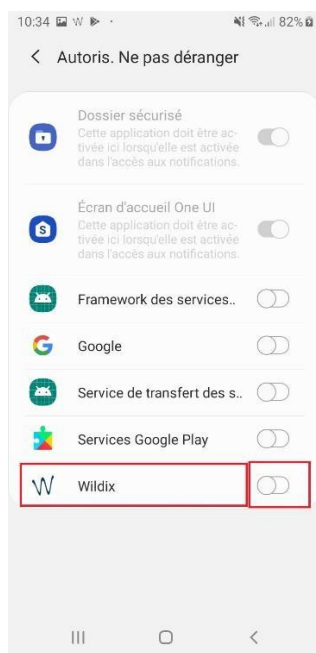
10:34 82%

< Autoris. Ne pas déranger

Dossier sécurisé
Cette application doit être activée ici lorsqu'elle est activée dans l'accès aux notifications.

Écran d'accueil One UI
Cette application doit être activée ici lorsqu'elle est activée dans l'accès aux notifications.

Framework des services..

Google

Service de transfert des s..

Services Google Play

Wildix